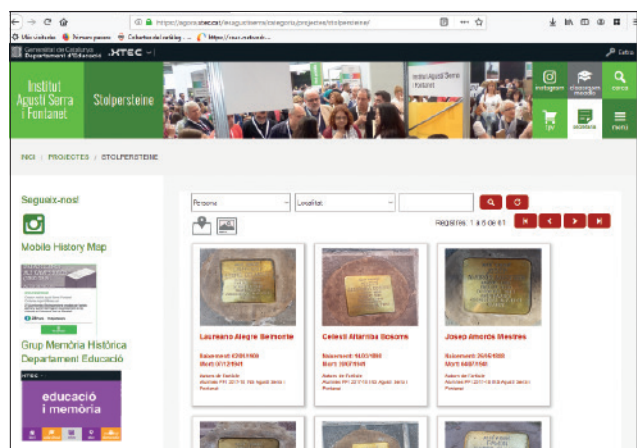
https://agora.xtec.cat/iesagustiserra/categoria/projectes/stolpersteine/

Més visitades   Primers passos   Cobertes de l'arxiu ...   https://cau.xtec.cat/...

Generalitat de Catalunya Departament d'Educació   XTEC

Cerca

Institut Agustí Serra i Fontanet

Stolpersteine

Instagram   classroom moodle   cerca

Ipc   sistema   menú

INICI / PROJECTES / STOLPERSTEINE

Seguiu-nos!

Mobile History Map

Grup Memòria Històrica Departament Educació

XTEC

educació i memòria

Persona   Localitat

Registres: 1 a 6 de 41

Laureano Alegre Belmonte

Naixement: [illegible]
Mort: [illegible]
Autoria de l'article: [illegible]
Alumnes PR 2017-18 INS Agustí Serra i Fontanet

Celesti Altarriba Bosoms

Naixement: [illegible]
Mort: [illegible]
Autoria de l'article: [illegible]
Alumnes PR 2017-18 INS Agustí Serra i Fontanet

Josep Amorós Mestres

Naixement: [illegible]
Mort: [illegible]
Autoria de l'article: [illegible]
Alumnes PR 2017-18 INS Agustí Serra i Fontanet